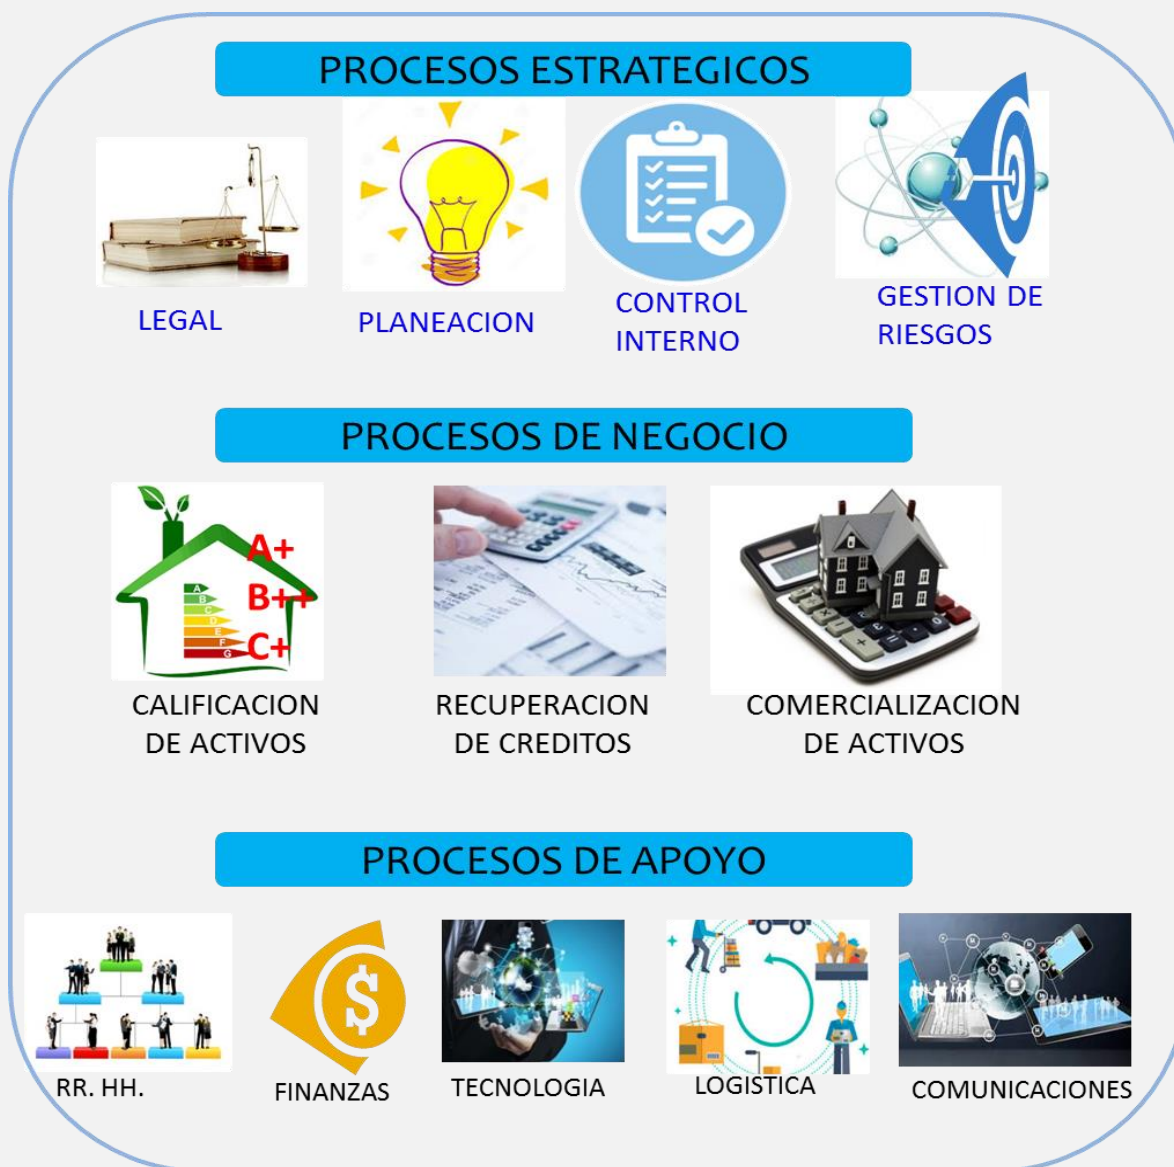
PROCESOS ESTRATEGICOS

LEGAL

PLANEACION

CONTROL INTERNO

GESTION DE RIESGOS

PROCESOS DE NEGOCIO

A+
B++
C+

CALIFICACION DE ACTIVOS

RECUPERACION DE CREDITOS

COMERCIALIZACION DE ACTIVOS

PROCESOS DE APOYO

RR. HH.

FINANZAS

TECNOLOGIA

LOGISTICA

COMUNICACIONES